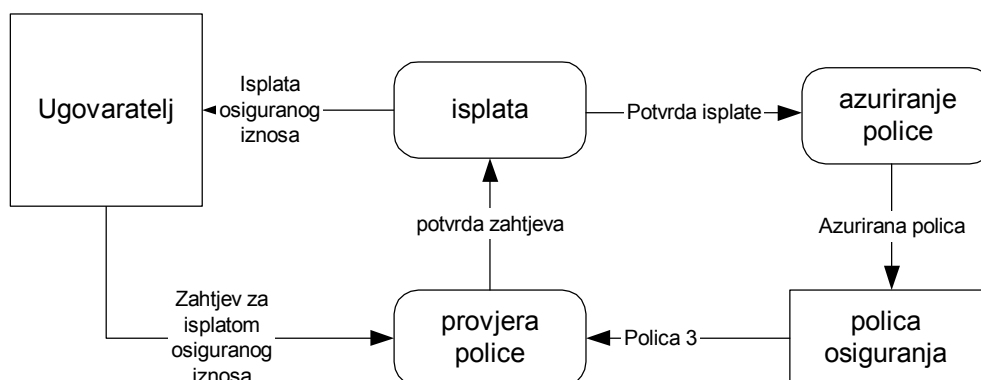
Ugovaratelj

Isplata osiguranog iznosa

isplata

Potvrda isplate

azuriranje police

potvrda zahtjeva

Azurirana polica

Zahtjev za isplatom osiguranog iznosa

provjera police

Polica 3

polica osiguranja